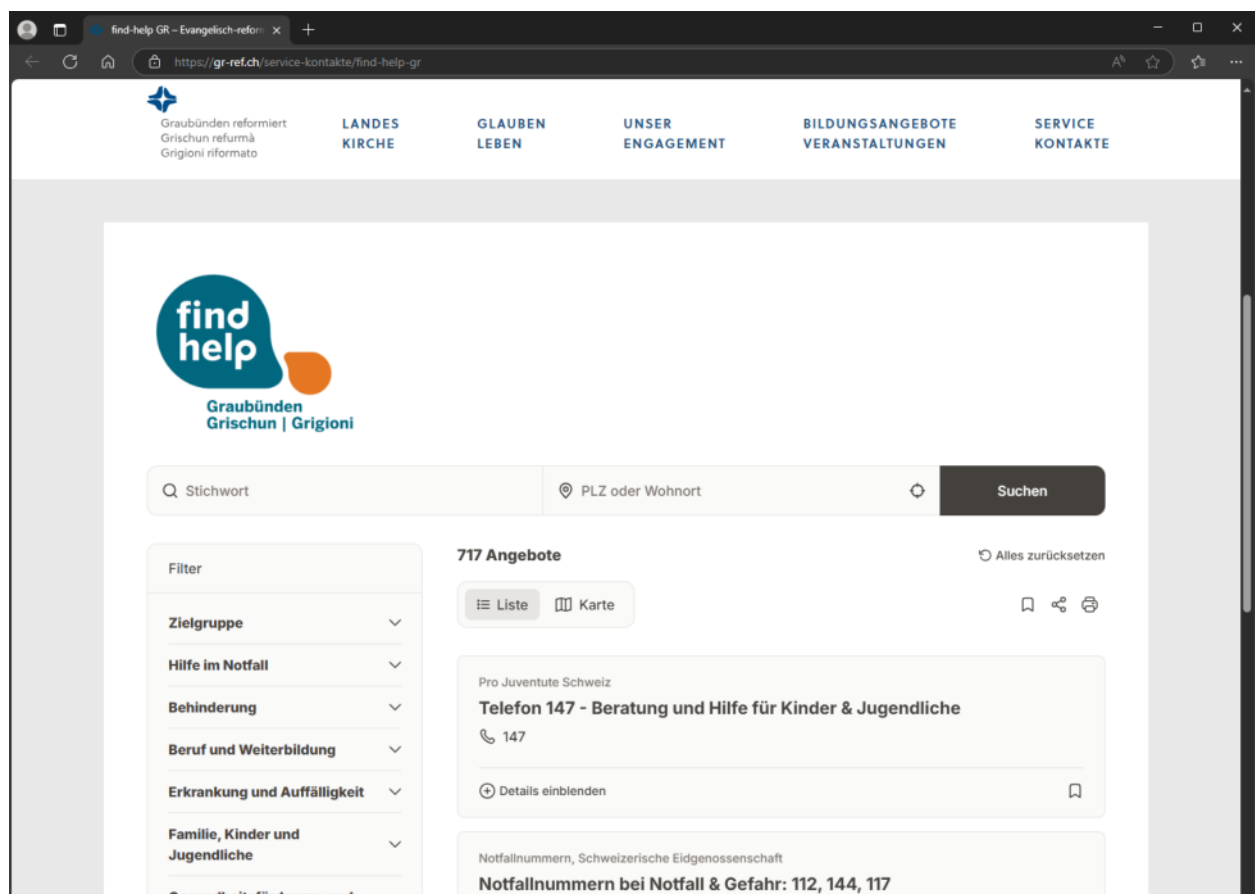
find-help GR – Evangelisch-reform ×

https://gr-ref.ch/service-kontakte/find-help-gr

Graubünden reformiert
Grischun refurmà
Grigioni riformato

LANDES KIRCHE

GLAUBEN LEBEN

UNSER ENGAGEMENT

BILDUNGSANGEBOTE VERANSTALTUNGEN

SERVICE KONTAKTE

find help
Graubünden
Grischun | Grigioni

Stichwort

PLZ oder Wohnort

Suchen

Filter

Zielgruppe

Hilfe im Notfall

Behinderung

Beruf und Weiterbildung

Erkrankung und Auffälligkeit

Familie, Kinder und Jugendliche

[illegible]

717 Angebote

Alles zurücksetzen

Liste

Karte

Pro Juventute Schweiz

Telefon 147 - Beratung und Hilfe für Kinder & Jugendliche

147

Details einblenden

Notfallnummern, Schweizerische Eidgenossenschaft

Notfallnummern bei Notfall & Gefahr: 112, 144, 117